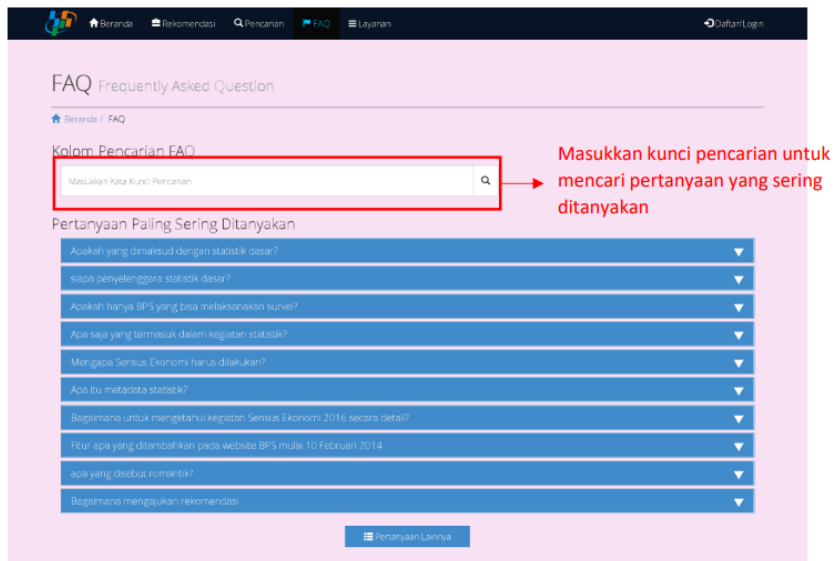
Beranda Rekomendasi Pencarian FAQ Layanan Daftar/Login

FAQ Frequently Asked Question

Beranda / FAQ

Kolom Pencarian FAQ

Masukkan Kata Kunci Pencarian

Masukkan kunci pencarian untuk mencari pertanyaan yang sering ditanyakan

Pertanyaan Paling Sering Ditanyakan

Apakah yang dimaksud dengan statistik dasar?

siapa penyelenggara statistik dasar?

Apakah hanya BPS yang bisa melaksanakan survei?

Apa saja yang termasuk dalam kegiatan statistik?

Mengapa Sensus Ekonomi harus dilakukan?

Apa itu metadata statistik?

Bagaimana untuk mengetahui kegiatan Sensus Ekonomi 2016 secara detail?

Fitur apa yang ditambahkan pada website BPS mulai 10 Februari 2014

apa yang disebut romantik?

Bagaimana mengajukan rekomendasi

Pertanyaan Lainnya